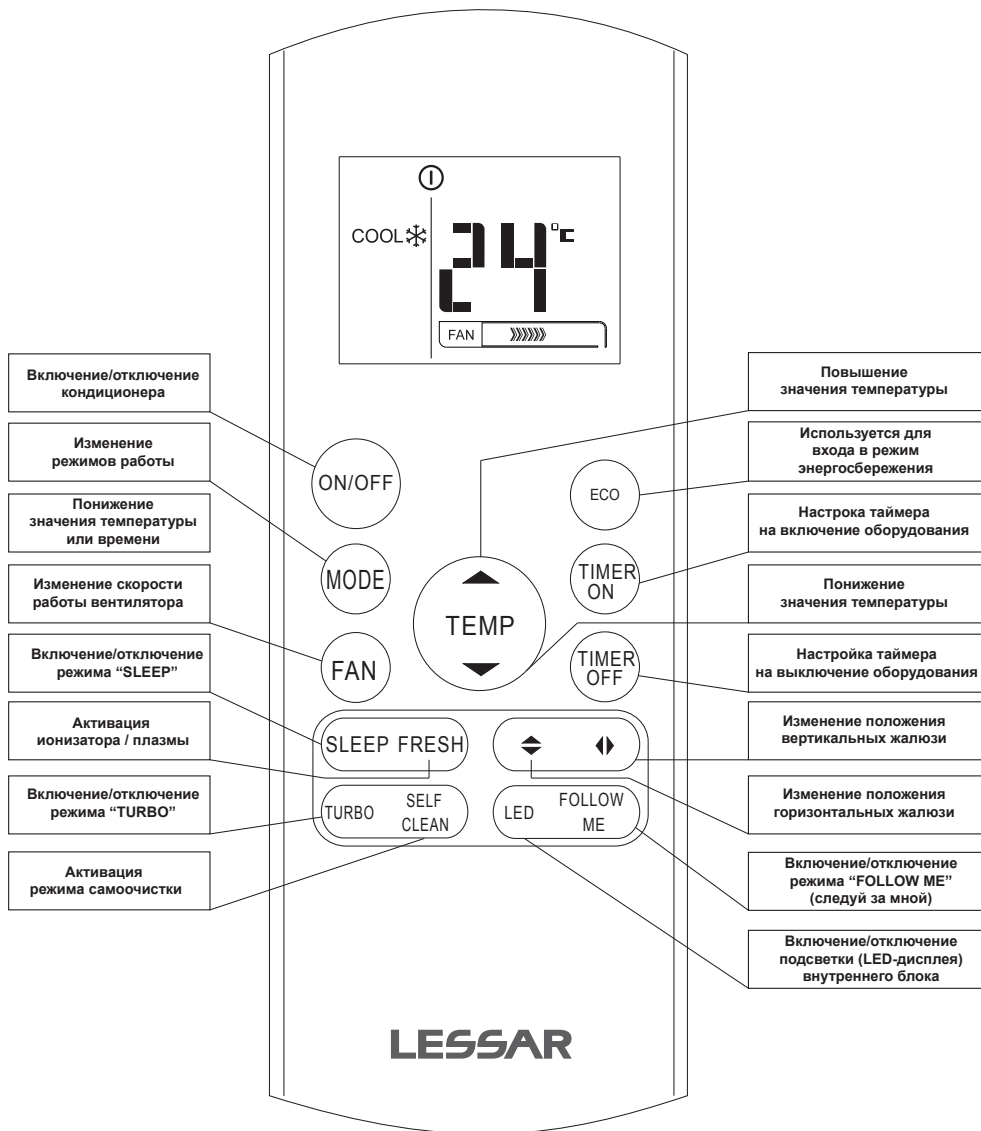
COOL

24°C

FAN

Включение/отключение кондиционера

Изменение режимов работы

Понижение значения температуры или времени

Изменение скорости работы вентилятора

Включение/отключение режима "SLEEP"

Активация ионизатора / плазмы

Включение/отключение режима "TURBO"

Активация режима самоочистки

ON/OFF

MODE

FAN

TEMP

SLEEP FRESH

TURBO SELF CLEAN

ECO

TIMER ON

TIMER OFF

LED FOLLOW ME

Повышение значения температуры

Используется для входа в режим энергосбережения

Настрока таймера на включение оборудования

Понижение значения температуры

Настройка таймера на выключение оборудования

Изменение положения вертикальных жалюзи

Изменение положения горизонтальных жалюзи

Включение/отключение режима "FOLLOW ME" (следуй за мной)

Включение/отключение подсветки (LED-дисплея) внутреннего блока

LESSAR